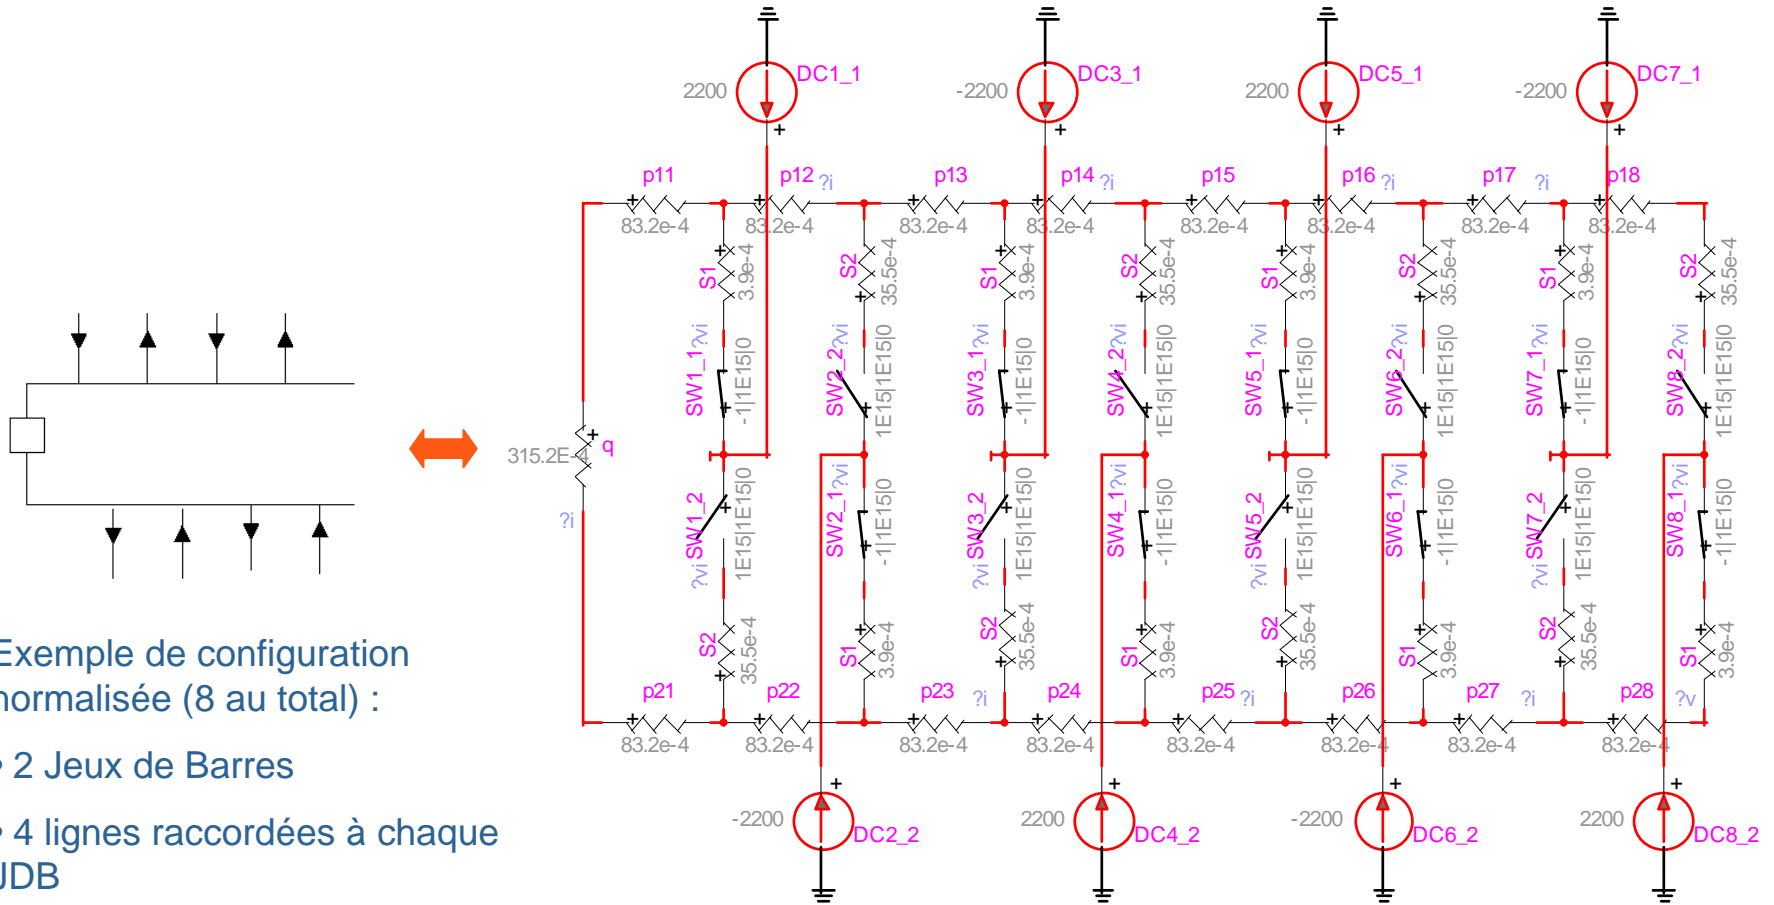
Exemple de configuration normalisée (8 au total) :

• 2 Jeux de Barres

• 4 lignes raccordées à chaque JDB

2200 DC1_1
-2200 DC3_1
2200 DC5_1
-2200 DC7_1

p11 p12 ?i p13 p14 ?i p15 p16 ?i p17 ?i p18

83.2e-4 83.2e-4 83.2e-4 83.2e-4 83.2e-4 83.2e-4 83.2e-4 83.2e-4

S1 3.9e-4 S2 35.5e-4 S1 3.9e-4 S2 35.5e-4 S1 3.9e-4 S2 35.5e-4 S1 3.9e-4 S2 35.5e-4

SW1_1?vi -1|1E15|0 SW2_2?vi 1E15|1E15|0 SW3_1?vi -1|1E15|0 SW4_2?vi 1E15|1E15|0 SW5_1?vi -1|1E15|0 SW6_2?vi 1E15|1E15|0 SW7_1?vi -1|1E15|0 SW8_2?vi 1E15|1E15|0

315.2E-4 q ?i

?vi SW1_2 1E15|1E15|0 SW2_1?vi -1|1E15|0 ?vi SW3_2 1E15|1E15|0 SW4_1?vi -1|1E15|0 ?vi SW5_2 1E15|1E15|0 SW6_1?vi -1|1E15|0 ?vi SW7_2 1E15|1E15|0 SW8_1?vi -1|1E15|0

S2 35.5e-4 S1 3.9e-4 S2 35.5e-4 S1 3.9e-4 S2 35.5e-4 S1 3.9e-4 S2 35.5e-4 S1 3.9e-4

p21 p22 p23 ?i p24 p25 ?i p26 p27 ?i p28 ?v

83.2e-4 83.2e-4 83.2e-4 83.2e-4 83.2e-4 83.2e-4 83.2e-4 83.2e-4

-2200 DC2_2
2200 DC4_2
-2200 DC6_2
2200 DC8_2